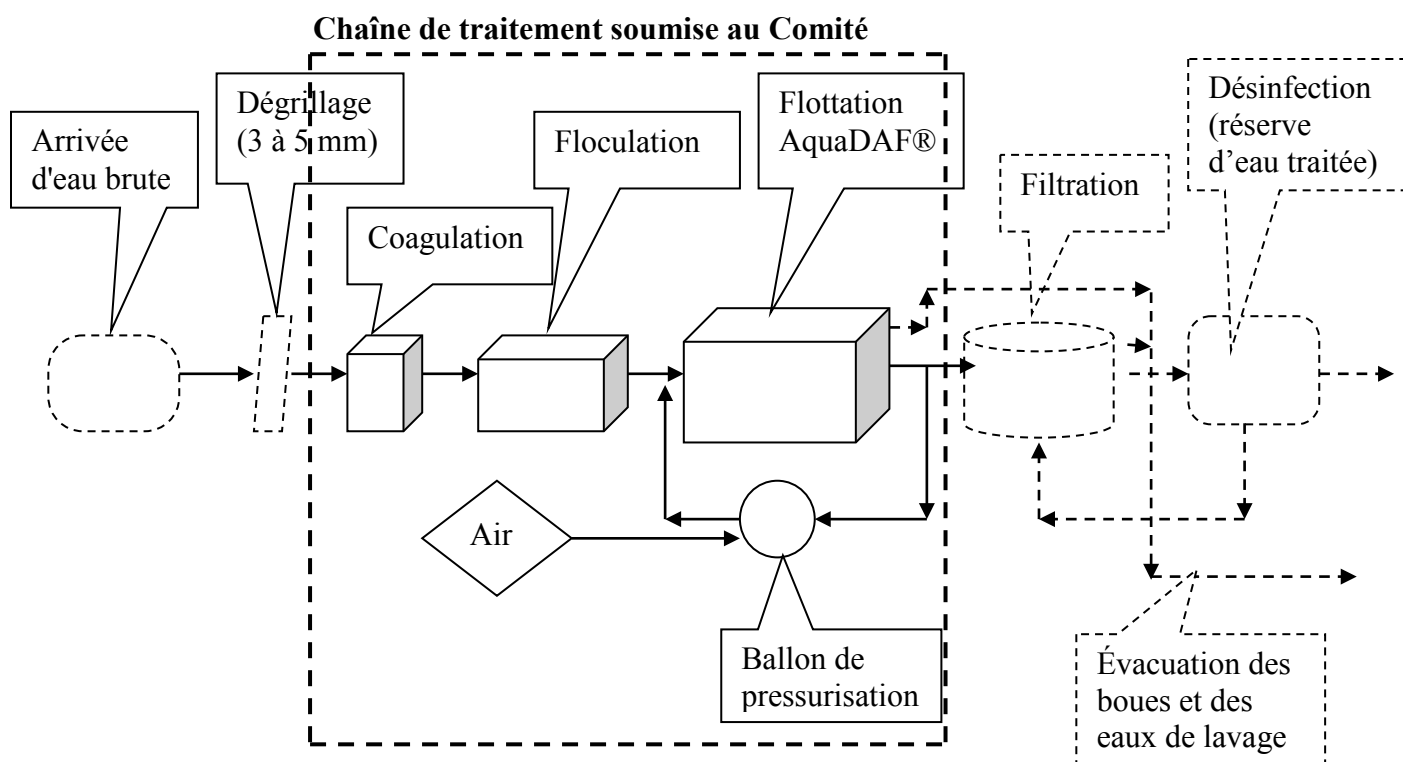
Chaîne de traitement soumise au Comité

Arrivée d'eau brute

Dégrillage (3 à 5 mm)

Coagulation

Floculation

Flottation AquaDAF®

Filtration

Désinfection (réserve d'eau traitée)

Air

Ballon de pressurisation

Évacuation des boues et des eaux de lavage